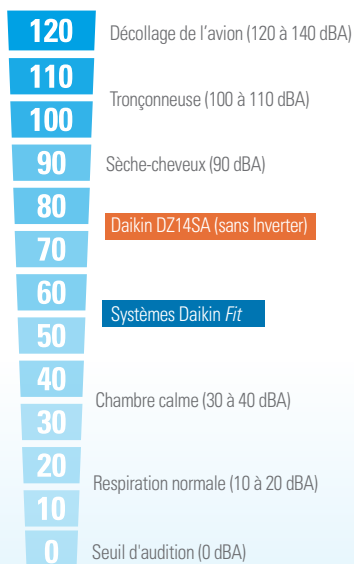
120
Décollage de l'avion (120 à 140 dBA)
110
Tronçonneuse (100 à 110 dBA)
100
90
Sèche-cheveux (90 dBA)
80
Daikin DZ14SA (sans Inverter)
70
60
Systèmes Daikin *Fit*
50
40
Chambre calme (30 à 40 dBA)
30
20
Respiration normale (10 à 20 dBA)
10
0
Seuil d'audition (0 dBA)